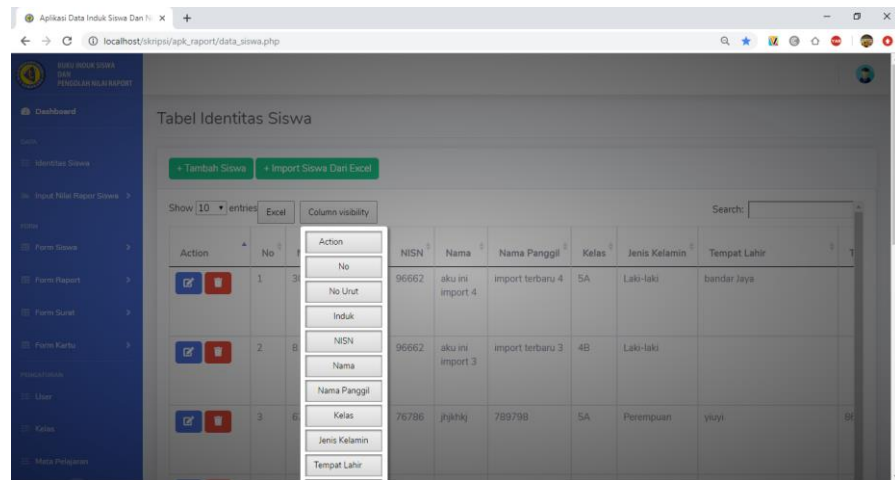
Aplikasi Data Induk Siswa Dan N ×

localhost/skripsi/apk_raport/data_siswa.php

BUKU INDUK SISWA DAN PENGOLAH NILAI RAPORT

Dashboard

DATA

Identitas Siswa

Input Nilai Rapor Siswa

FORM

Form Siswa

Form Raport

Form Surat

Form Kartu

PENGATURAN

User

Kelas

Mata Pelajaran

Tabel Identitas Siswa

+ Tambah Siswa

+ Import Siswa Dari Excel

Show 10 entries

Excel

Column visibility

Search:

Action
No
No Urut
Induk
NISN
Nama
Nama Panggil
Kelas
Jenis Kelamin
Tempat Lahir

| Action | No | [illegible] | NISN | Nama | Nama Panggil | Kelas | Jenis Kelamin | Tempat Lahir |
|---|---|---|---|---|---|---|---|---|
| | 1 | 3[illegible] | 96662 | aku ini import 4 | import terbaru 4 | 5A | Laki-laki | bandar Jaya |
| | 2 | 8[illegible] | 96662 | aku ini import 3 | import terbaru 3 | 4B | Laki-laki | |
| | 3 | 6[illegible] | 76786 | jhjkhkj | 789798 | 5A | Perempuan | yiuyi |